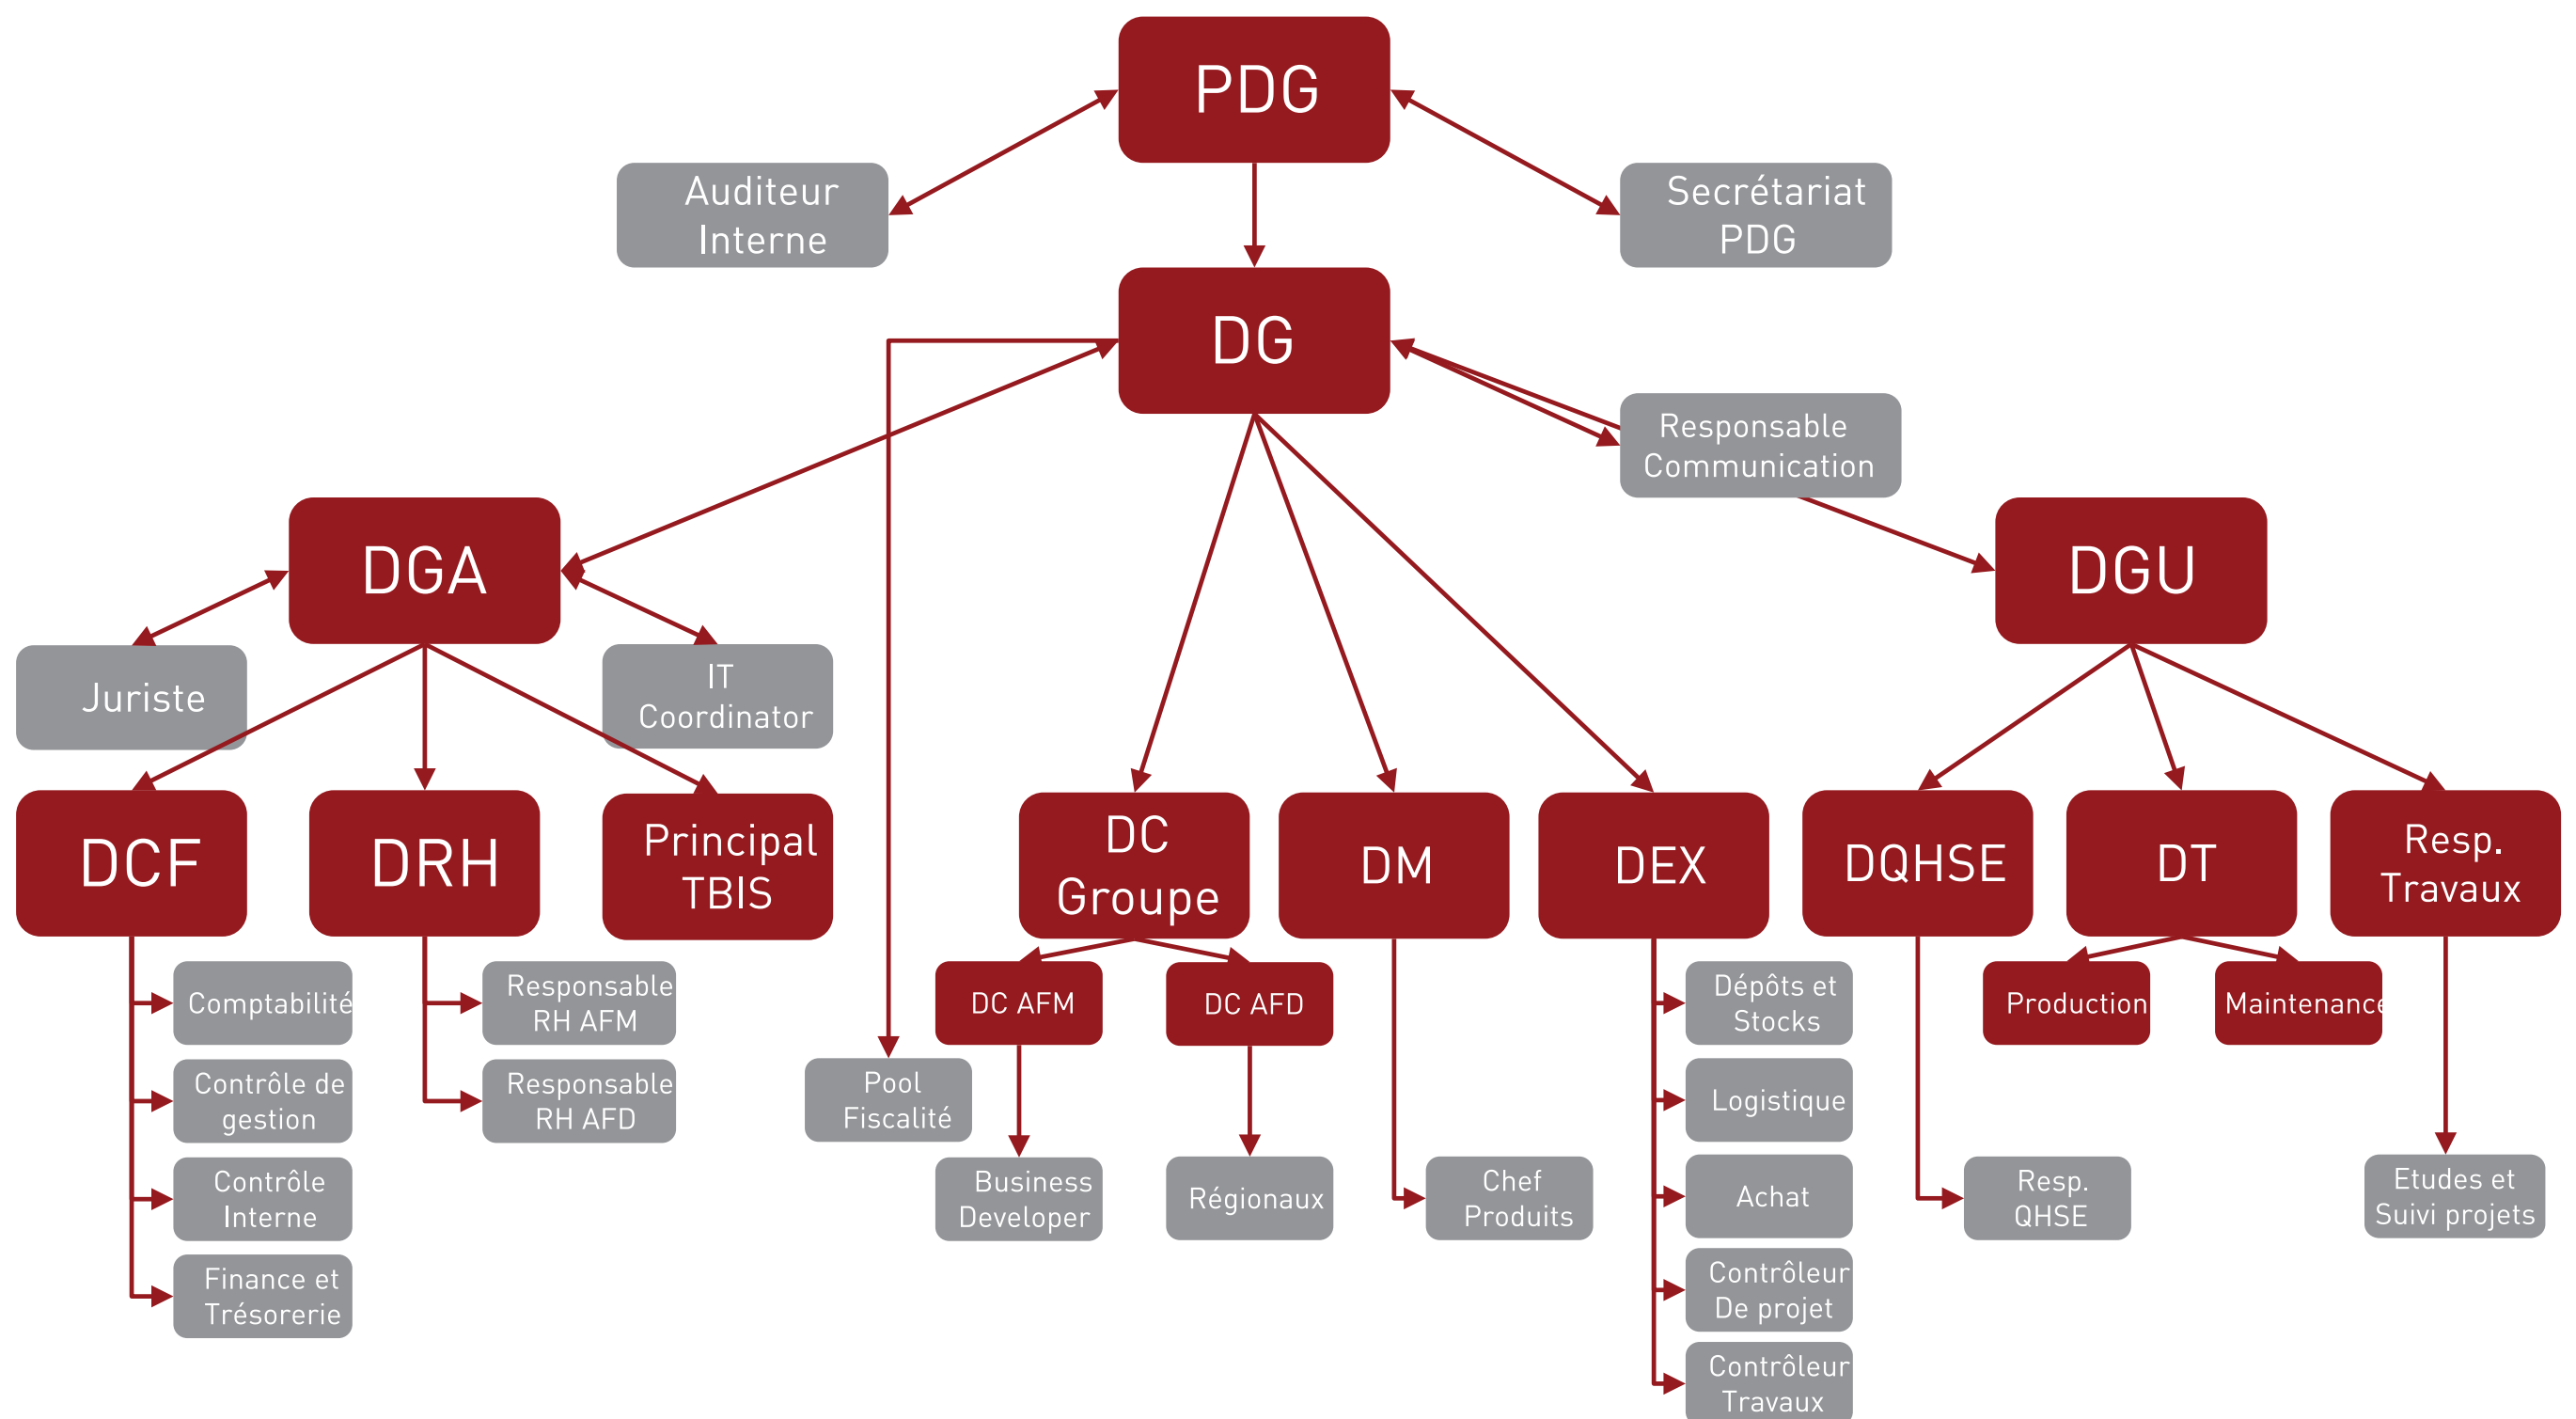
PDG

Auditeur Interne

Secrétariat PDG

DG

Responsable Communication

DGA

DGU

Juriste

IT Coordinator

DCF

DRH

Principal TBIS

DC Groupe

DM

DEX

DQHSE

DT

Resp. Travaux

Comptabilité

Contrôle de gestion

Contrôle Interne

Finance et Trésorerie

Responsable RH AFM

Responsable RH AFD

Pool Fiscalité

DC AFM

DC AFD

Business Developer

Régionaux

Chef Produits

Dépôts et Stocks

Logistique

Achat

Contrôleur De projet

Contrôleur Travaux

Production

Maintenance

Resp. QHSE

Etudes et Suivi projets